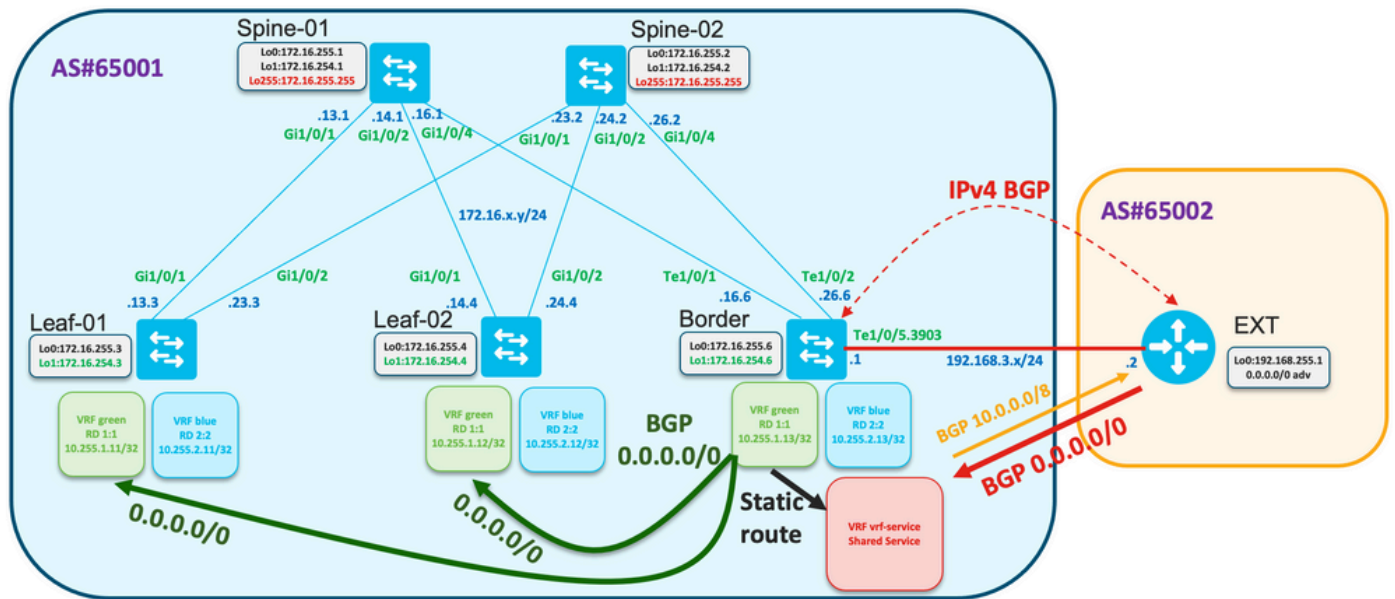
AS#65001

Spine-01
Lo0:172.16.255.1
Lo1:172.16.254.1
Lo255:172.16.255.255

Spine-02
Lo0:172.16.255.2
Lo1:172.16.254.2
Lo255:172.16.255.255

.13.1
Gi1/0/1
.14.1
Gi1/0/2
.16.1
Gi1/0/4
.23.2
Gi1/0/1
.24.2
Gi1/0/2
.26.2
Gi1/0/4

172.16.x.y/24

IPv4 BGP

AS#65002

Gi1/0/1
.13.3
Gi1/0/2
.23.3
Gi1/0/1
.14.4
Gi1/0/2
.24.4
Te1/0/1
.16.6
Te1/0/2
.26.6

Leaf-01
Lo0:172.16.255.3
Lo1:172.16.254.3

Leaf-02
Lo0:172.16.255.4
Lo1:172.16.254.4

Border
Lo0:172.16.255.6
Lo1:172.16.254.6

Te1/0/5.3903
.1
192.168.3.x/24
.2

EXT
Lo0:192.168.255.1
0.0.0.0/0 adv

VRF green
RD 1:1
10.255.1.11/32

VRF blue
RD 2:2
10.255.2.11/32

VRF green
RD 1:1
10.255.1.12/32

VRF blue
RD 2:2
10.255.2.12/32

BGP
0.0.0.0/0

VRF green
RD 1:1
10.255.1.13/32

VRF blue
RD 2:2
10.255.2.13/32

BGP 10.0.0.0/8
BGP 0.0.0.0/0

0.0.0.0/0
0.0.0.0/0

Static
route

VRF vrf-service
Shared Service